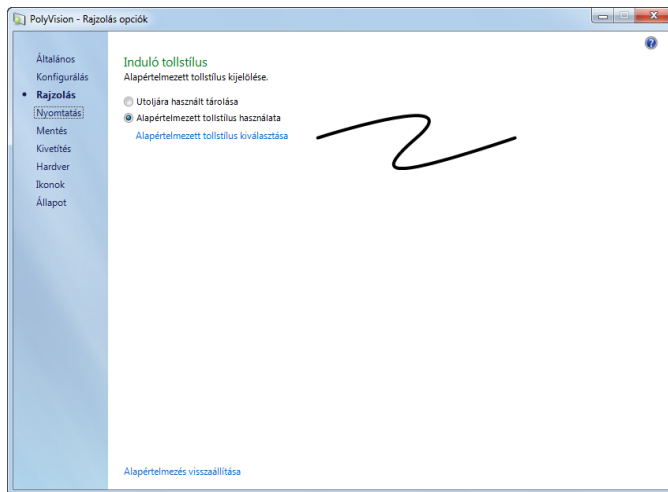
PolyVision - Rajzolás opciók

Általános
Konfigurálás
Rajzolás
Nyomtatás
Mentés
Kivetítés
Hardver
Ikonok
Állapot

Induló tollstílus
Alapértelmezett tollstílus kijelölése.

Utoljára használt tárolása
Alapértelmezett tollstílus használata
Alapértelmezett tollstílus kiválasztása

Alapértelmezés visszaállítása